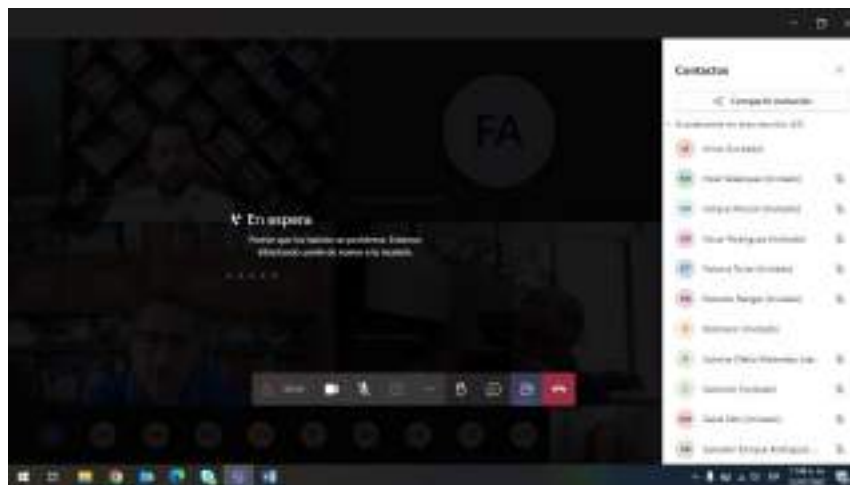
FA

En espera

Parece que has tenido un problema. Estamos intentando unirte de nuevo a la reunión.

Contactos

Compartir invitación

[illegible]

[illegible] (Invitado)

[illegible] (Invitado)

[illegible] (Invitado)

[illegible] (Invitado)

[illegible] (Invitado)

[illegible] (Invitado)

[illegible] (Invitado)

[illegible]

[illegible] (Invitado)

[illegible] (Invitado)

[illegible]